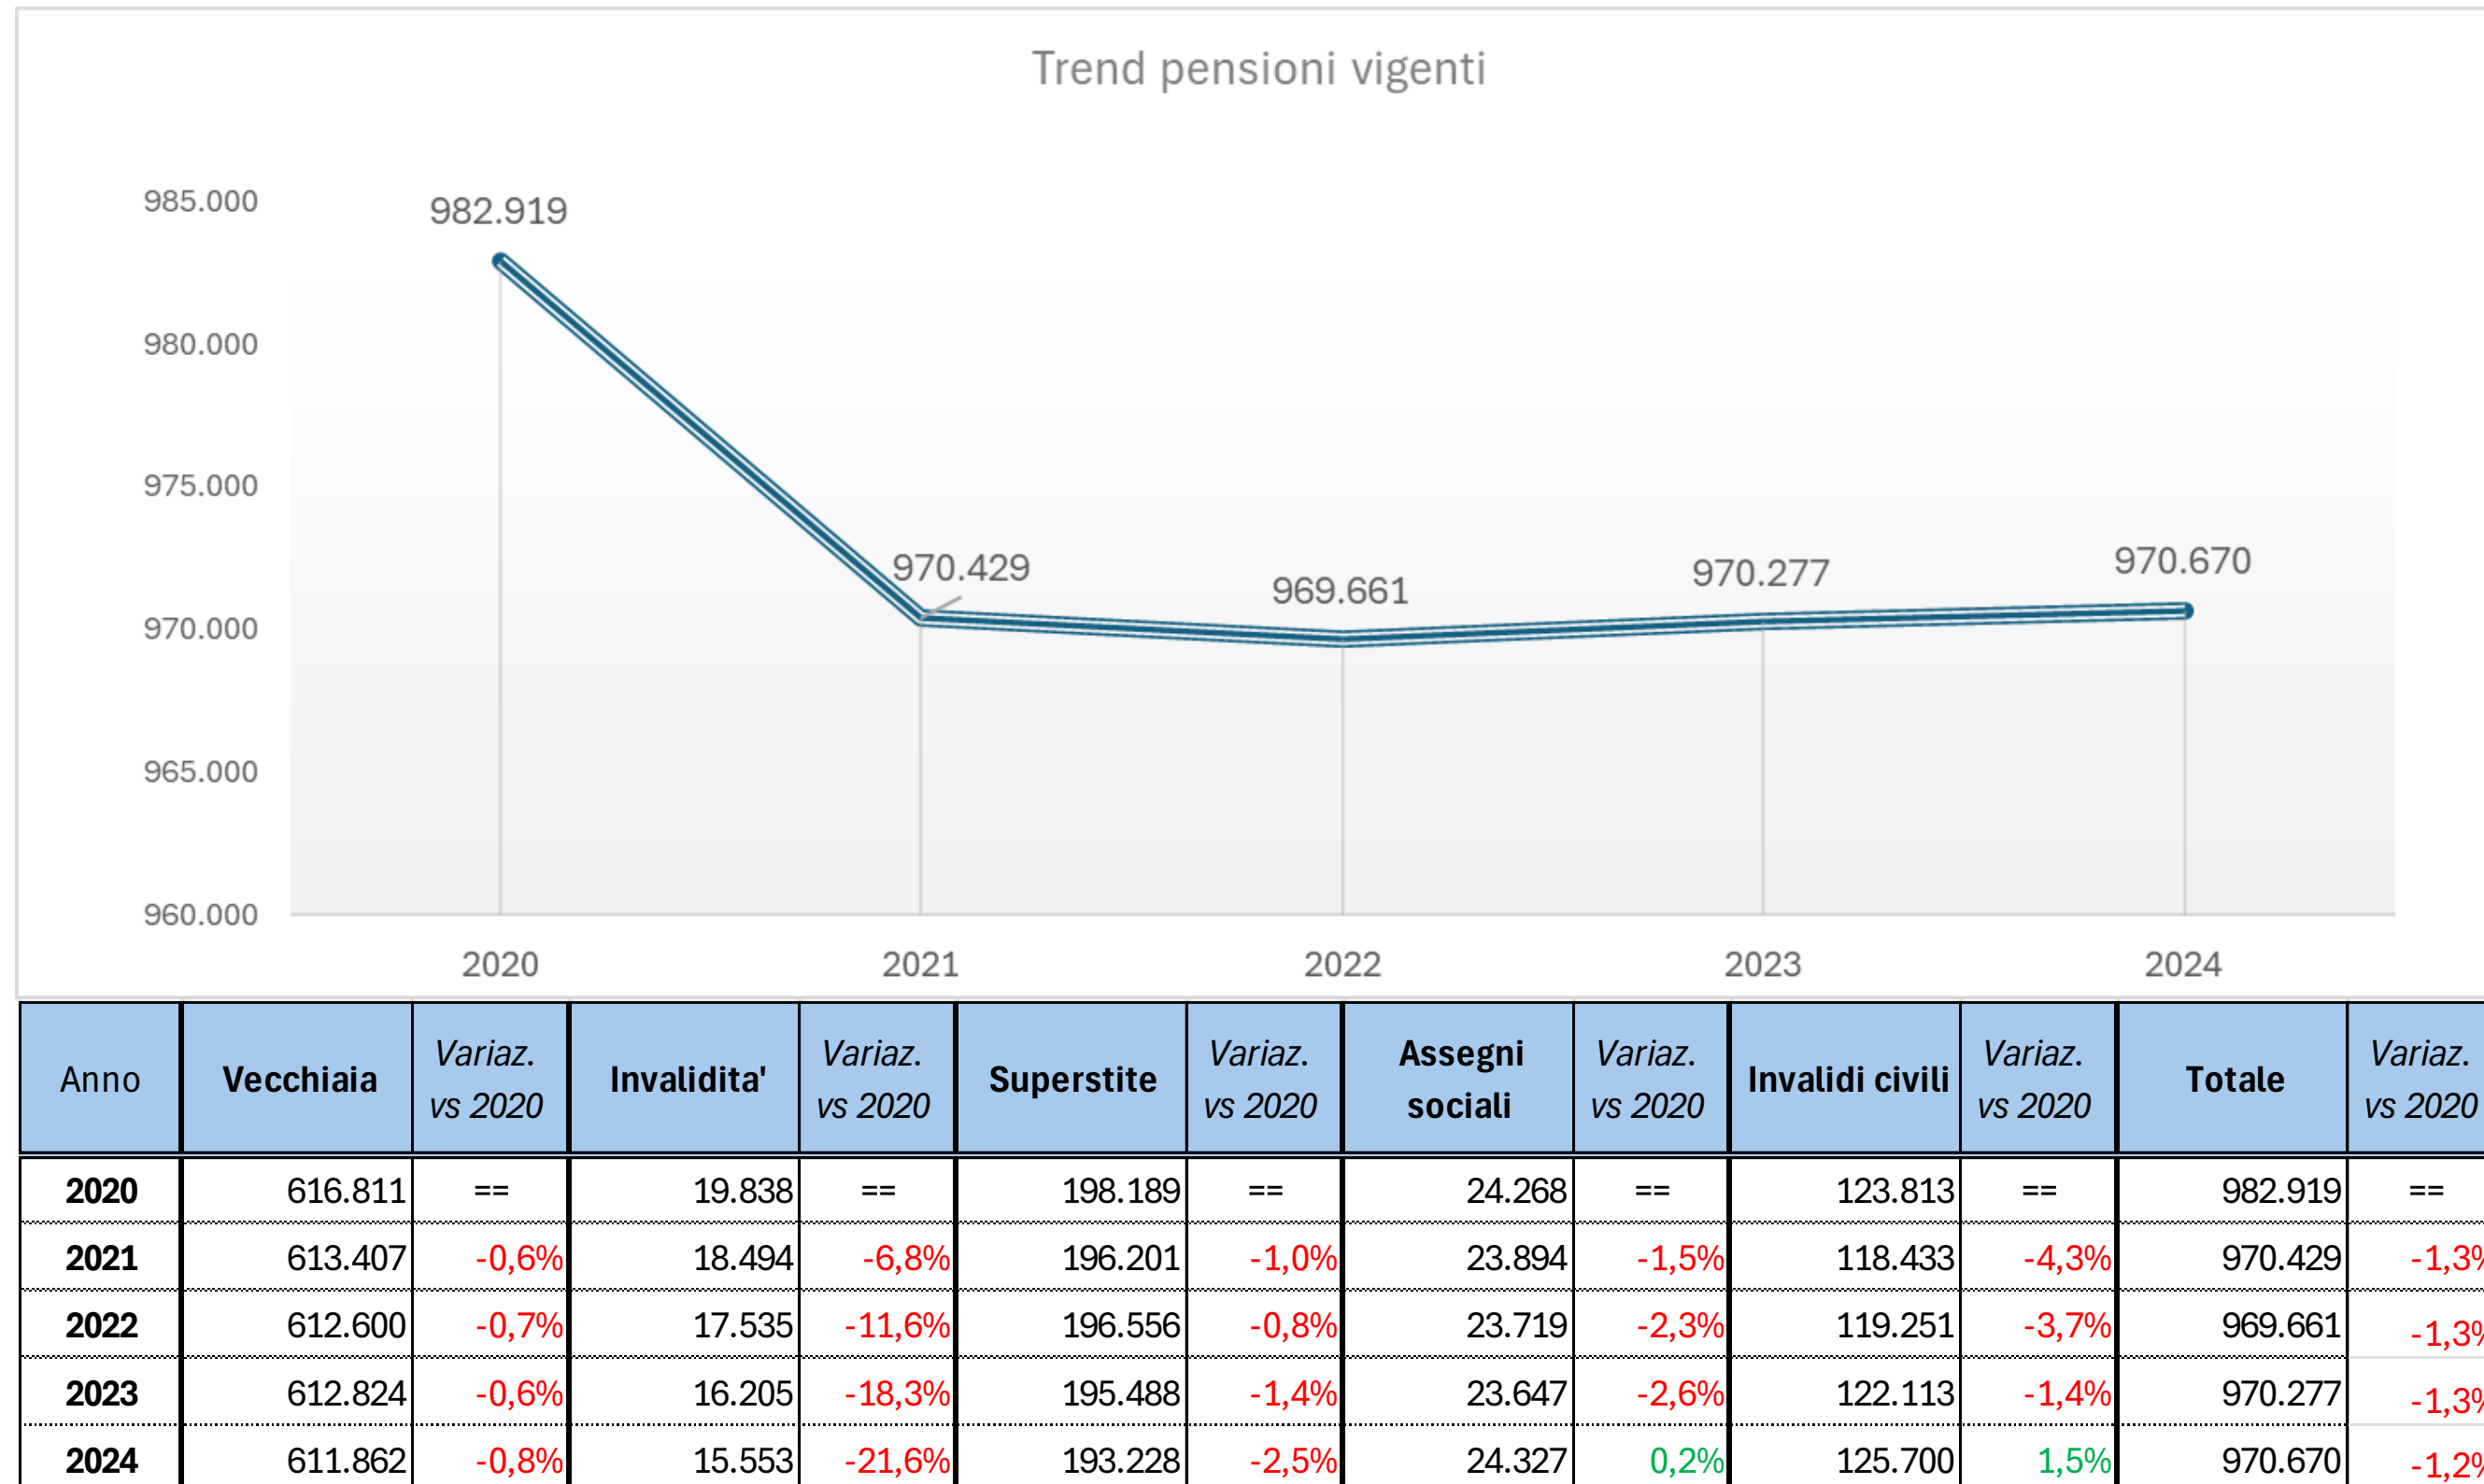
Trend pensioni vigenti

985.000
980.000
975.000
970.000
965.000
960.000

982.919
970.429
969.661
970.277
970.670

2020
2021
2022
2023
2024

| Anno | Vecchiaia | Variaz. vs 2020 | Invalidita' | Variaz. vs 2020 | Superstite | Variaz. vs 2020 | Assegni sociali | Variaz. vs 2020 | Invalidi civili | Variaz. vs 2020 | Totale | Variaz. vs 2020 |
|---|---|---|---|---|---|---|---|---|---|---|---|---|
| 2020 | 616.811 | == | 19.838 | == | 198.189 | == | 24.268 | == | 123.813 | == | 982.919 | == |
| 2021 | 613.407 | -0,6% | 18.494 | -6,8% | 196.201 | -1,0% | 23.894 | -1,5% | 118.433 | -4,3% | 970.429 | -1,3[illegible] |
| 2022 | 612.600 | -0,7% | 17.535 | -11,6% | 196.556 | -0,8% | 23.719 | -2,3% | 119.251 | -3,7% | 969.661 | -1,3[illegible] |
| 2023 | 612.824 | -0,6% | 16.205 | -18,3% | 195.488 | -1,4% | 23.647 | -2,6% | 122.113 | -1,4% | 970.277 | -1,3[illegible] |
| 2024 | 611.862 | -0,8% | 15.553 | -21,6% | 193.228 | -2,5% | 24.327 | 0,2% | 125.700 | 1,5% | 970.670 | -1,2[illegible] |